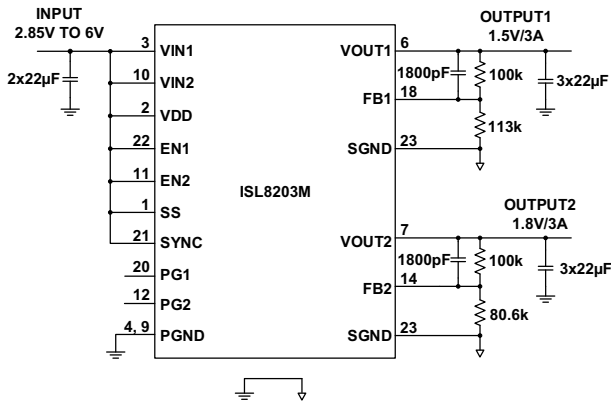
INPUT
2.85V TO 6V

2x22µF

3 VIN1
10 VIN2
2 VDD
22 EN1
11 EN2
1 SS
21 SYNC
20 PG1
12 PG2
4, 9 PGND

ISL8203M

VOUT1 6
FB1 18
SGND 23
VOUT2 7
FB2 14
SGND 23

OUTPUT1
1.5V/3A
1800pF
100k
113k
3x22µF

OUTPUT2
1.8V/3A
1800pF
100k
80.6k
3x22µF